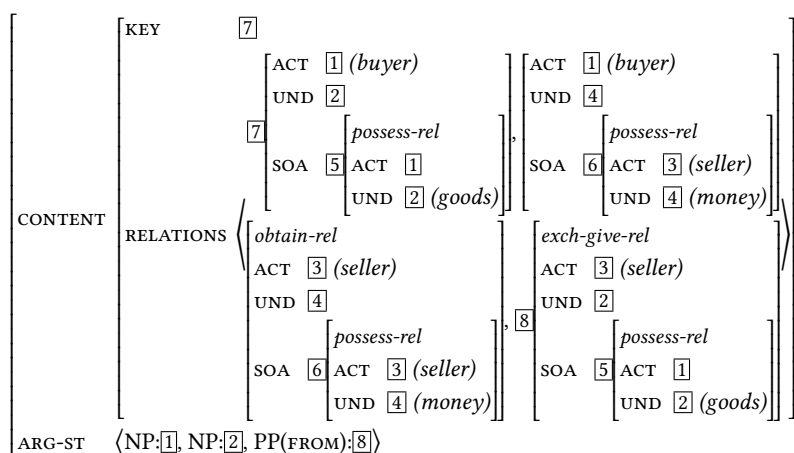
CONTENT
KEY 7
RELATIONS ⟨ 7 [ ACT 1 (buyer), UND 2, SOA 5 [ possess-rel, ACT 1, UND 2 (goods) ] ], [ ACT 1 (buyer), UND 4, SOA 6 [ possess-rel, ACT 3 (seller), UND 4 (money) ] ], [ obtain-rel, ACT 3 (seller), UND 4, SOA 6 [ possess-rel, ACT 3 (seller), UND 4 (money) ] ], 8 [ exch-give-rel, ACT 3 (seller), UND 2, SOA 5 [ possess-rel, ACT 1, UND 2 (goods) ] ] ⟩

ARG-ST ⟨NP:1, NP:2, PP(FROM):8⟩